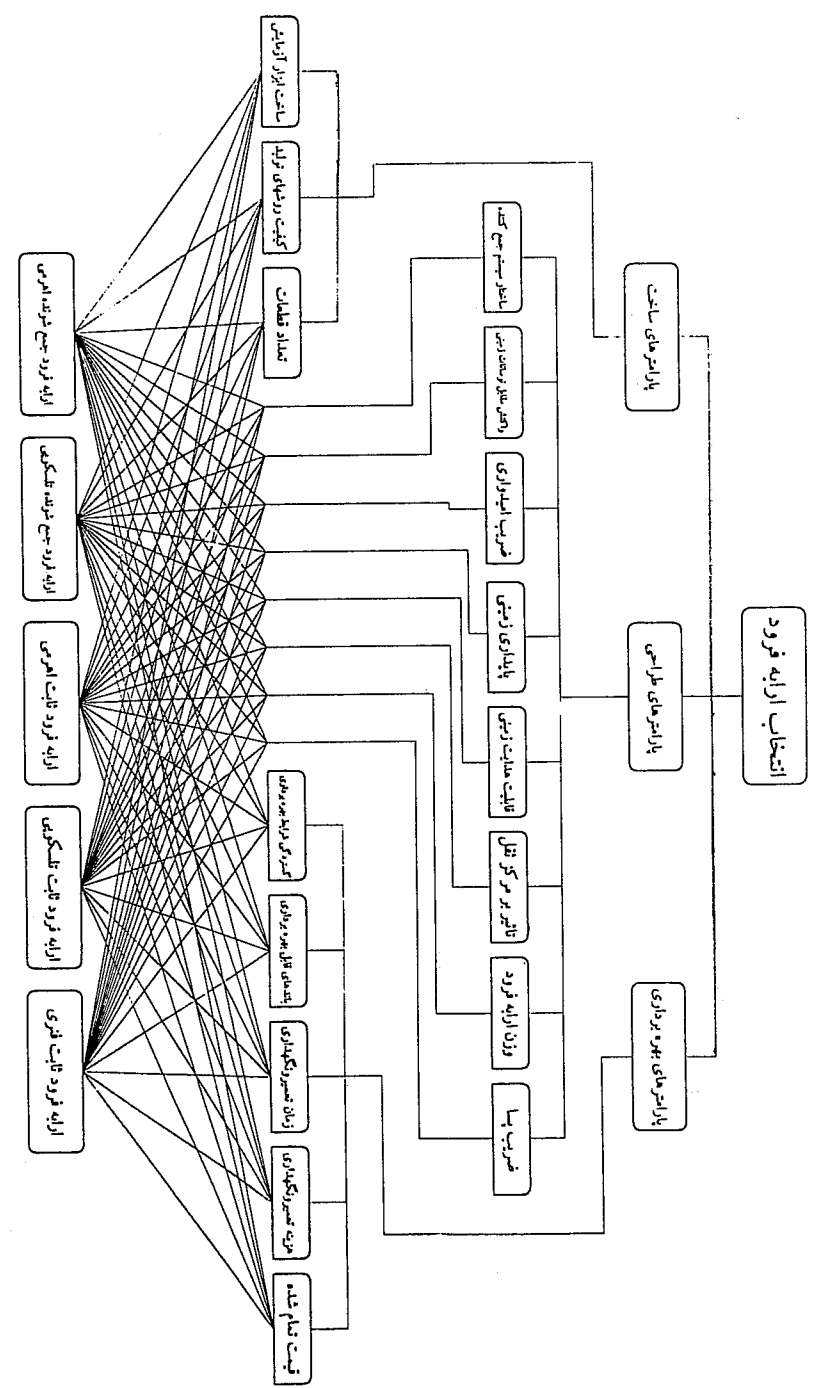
انتخاب ارابه فرود

پارامترهای ساخت

پارامترهای طراحی

پارامترهای بهره برداری

ساخت ابزار آزمایش

کیفیت رنگهای تولید

تعداد قطعات

ساختار سیستم جمع کننده

راحتی عملیات و نگهداری

ضریب اصطکاک

پایداری زمینی

قابلیت هدایت زمینی

تاثیر بر مرکز ثقل

وزن ارابه فرود

ضریب پسا

کیفیت تمام شده

هزینه تعمیر و نگهداری

زمان تعمیر و نگهداری

پایداری قابل بهره برداری

کنترل در شرایط بحرانی

ارابه فرود جمع شونده اهرمی

ارابه فرود جمع شونده تلسکوپی

ارابه فرود ثابت اهرمی

ارابه فرود ثابت تلسکوپی

ارابه فرود ثابت فنری